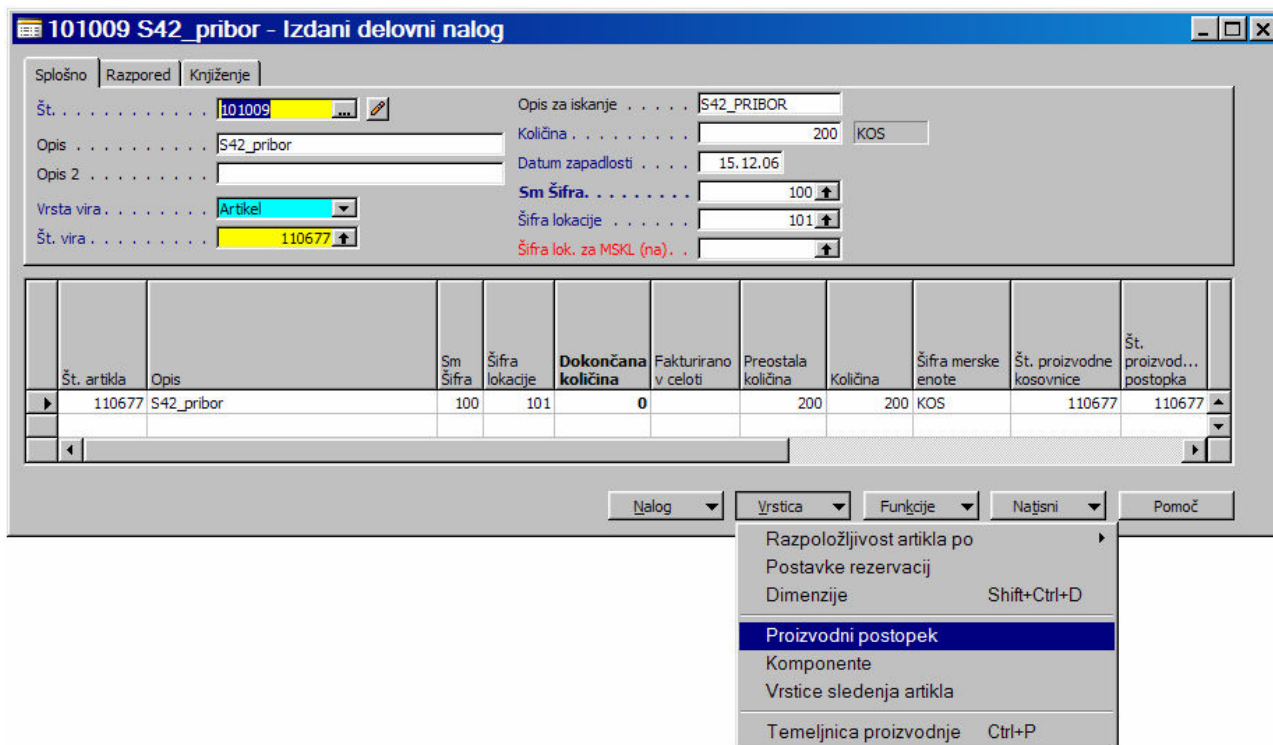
101009 S42_pribor - Izdani delovni nalog

Splošno | Razpored | Knjiženje

Št. . . . . . . . . . . . . . 101009
Opis . . . . . . . . . . . S42_pribor
Opis 2 . . . . . . . . . .
Vrsta vira . . . . . . . . Artikel
Št. vira . . . . . . . . . . 110677

Opis za iskanje . . . . . S42_PRIBOR
Količina . . . . . . . . . 200 KOS
Datum zapadlosti . . . . 15.12.06
Sm Šifra. . . . . . . . . 100
Šifra lokacije . . . . . . 101
Šifra lok. za MSKL (na). .

| Št. artikla | Opis | Sm Šifra | Šifra lokacije | Dokončana količina | Fakturirano v celoti | Preostala količina | Količina | Šifra merske enote | Št. proizvodne kosovnice | Št. proizvod... postopka |
|---|---|---|---|---|---|---|---|---|---|---|
| 110677 | S42_pribor | 100 | 101 | 0 | | 200 | 200 | KOS | 110677 | 110677 |

Nalog | Vrstica | Funkcije | Natisni | Pomoč

Razpoložljivost artikla po
Postavke rezervacij
Dimenzije Shift+Ctrl+D
Proizvodni postopek
Komponente
Vrstice sledenja artikla
Temeljnica proizvodnje Ctrl+P